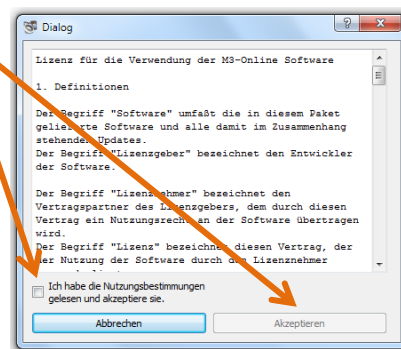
Dialog

Lizenz für die Verwendung der M3-Online Software

1. Definitionen

Der Begriff "Software" umfaßt die in diesem Paket gelieferte Software und alle damit im Zusammenhang stehenden Updates.
Der Begriff "Lizenzgeber" bezeichnet den Entwickler der Software.

Der Begriff "Lizenznehmer" bezeichnet den Vertragspartner des Lizenzgebers, dem durch diesen Vertrag ein Nutzungsrecht an der Software übertragen wird.
Der Begriff "Lizenz" bezeichnet diesen Vertrag, der der Nutzung der Software durch den Lizenznehmer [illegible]

Ich habe die Nutzungsbestimmungen gelesen und akzeptiere sie.

Abbrechen

Akzeptieren